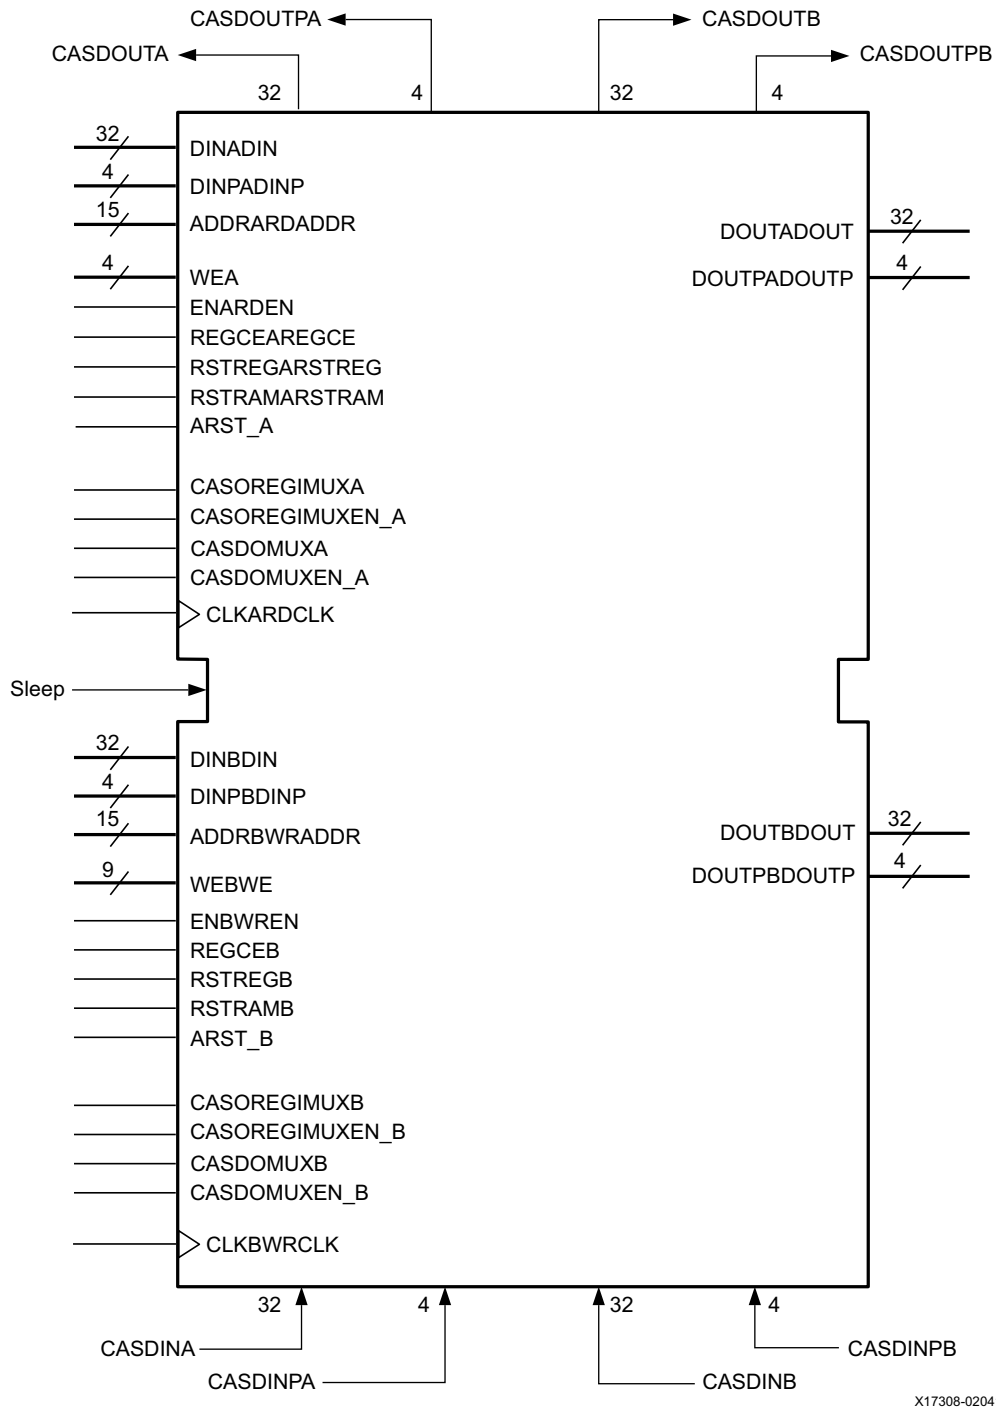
CASDOUTPA
CASDOUTB
CASDOUTA
CASDOUTPB
32
4
32
4
32
DINADIN
4
DINPADINP
15
ADDRARDADDR
DOUTADOUT
32
4
WEA
DOUTPADOUTP
4
ENARDEN
REGCEAREGCE
RSTREGARSTREG
RSTRAMARSTRAM
ARST_A
CASOREGIMUXA
CASOREGIMUXEN_A
CASDOMUXA
CASDOMUXEN_A
CLKARDCLK
Sleep
32
DINBDIN
4
DINPBDINP
15
ADDRBWRADDR
DOUTBDOUT
32
9
WEBWE
DOUTPBDOUTP
4
ENBWREN
REGCEB
RSTREGB
RSTRAMB
ARST_B
CASOREGIMUXB
CASOREGIMUXEN_B
CASDOMUXB
CASDOMUXEN_B
CLKBWRCLK
32
4
32
4
CASDINA
CASDINPB
CASDINPA
CASDINB
X17308-0204